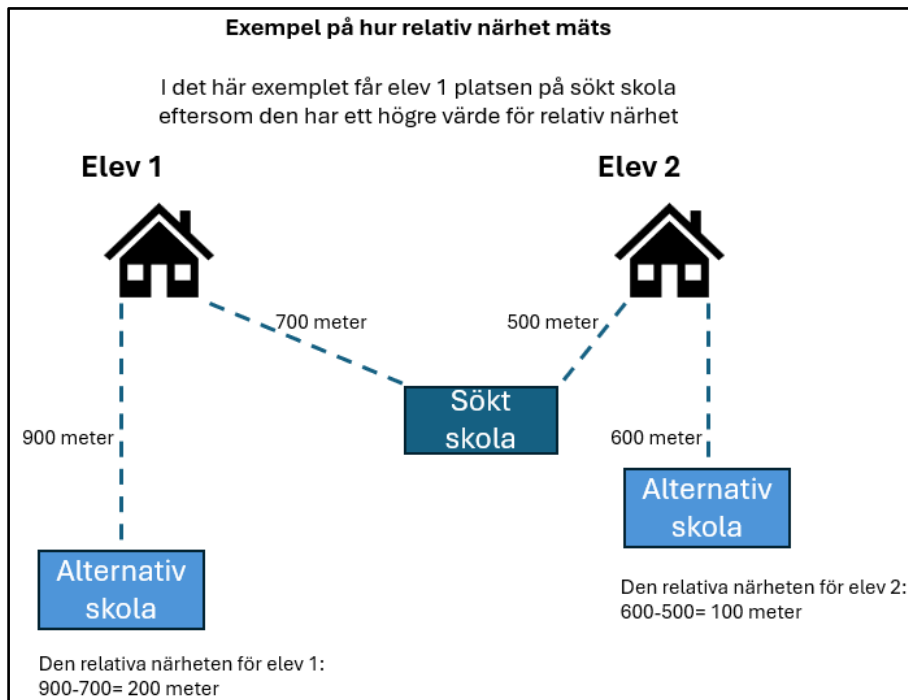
Exempel på hur relativ närhet mäts

I det här exemplet får elev 1 platsen på sökt skola eftersom den har ett högre värde för relativ närhet

Elev 1

Elev 2

700 meter

500 meter

Sökt skola

900 meter

600 meter

Alternativ skola

Alternativ skola

Den relativa närheten för elev 2:
600-500= 100 meter

Den relativa närheten för elev 1:
900-700= 200 meter